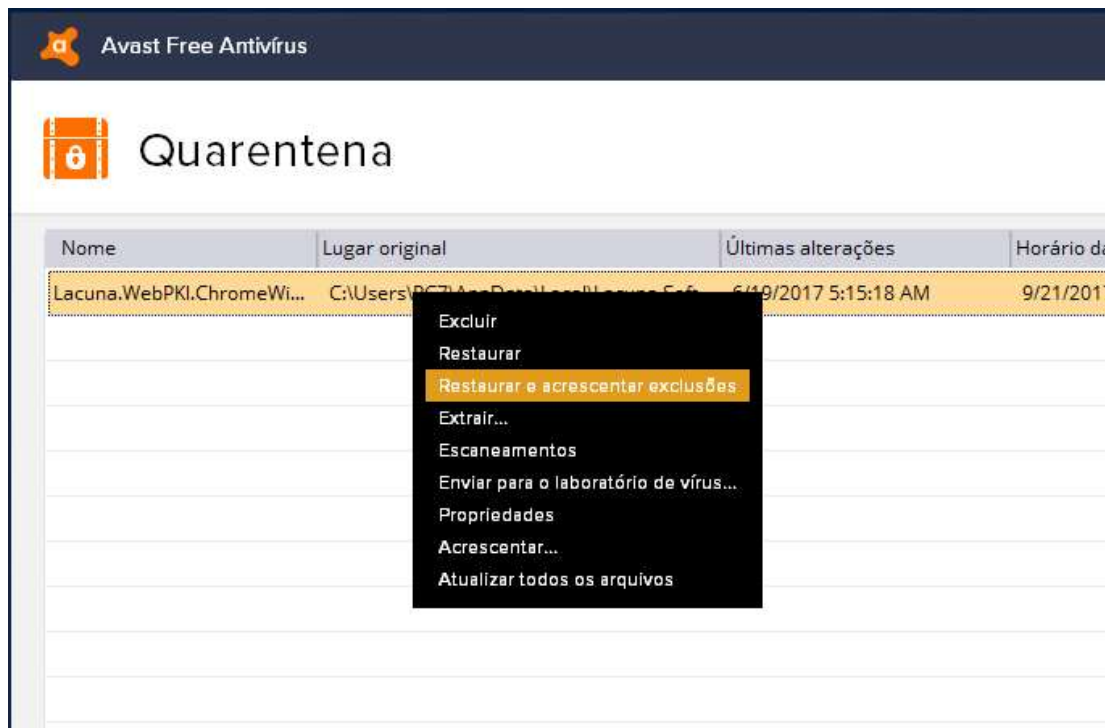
Avast Free Antivírus

Quarentena

| Nome | Lugar original | Últimas alterações | Horário da |
|---|---|---|---|
| Lacuna.WebPKI.ChromeWi... | C:\Users\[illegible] | 6/19/2017 5:15:18 AM | 9/21/2017 |

Excluir
Restaurar
Restaurar e acrescentar exclusões
Extrair...
Escaneamentos
Enviar para o laboratório de vírus...
Propriedades
Acrescentar...
Atualizar todos os arquivos